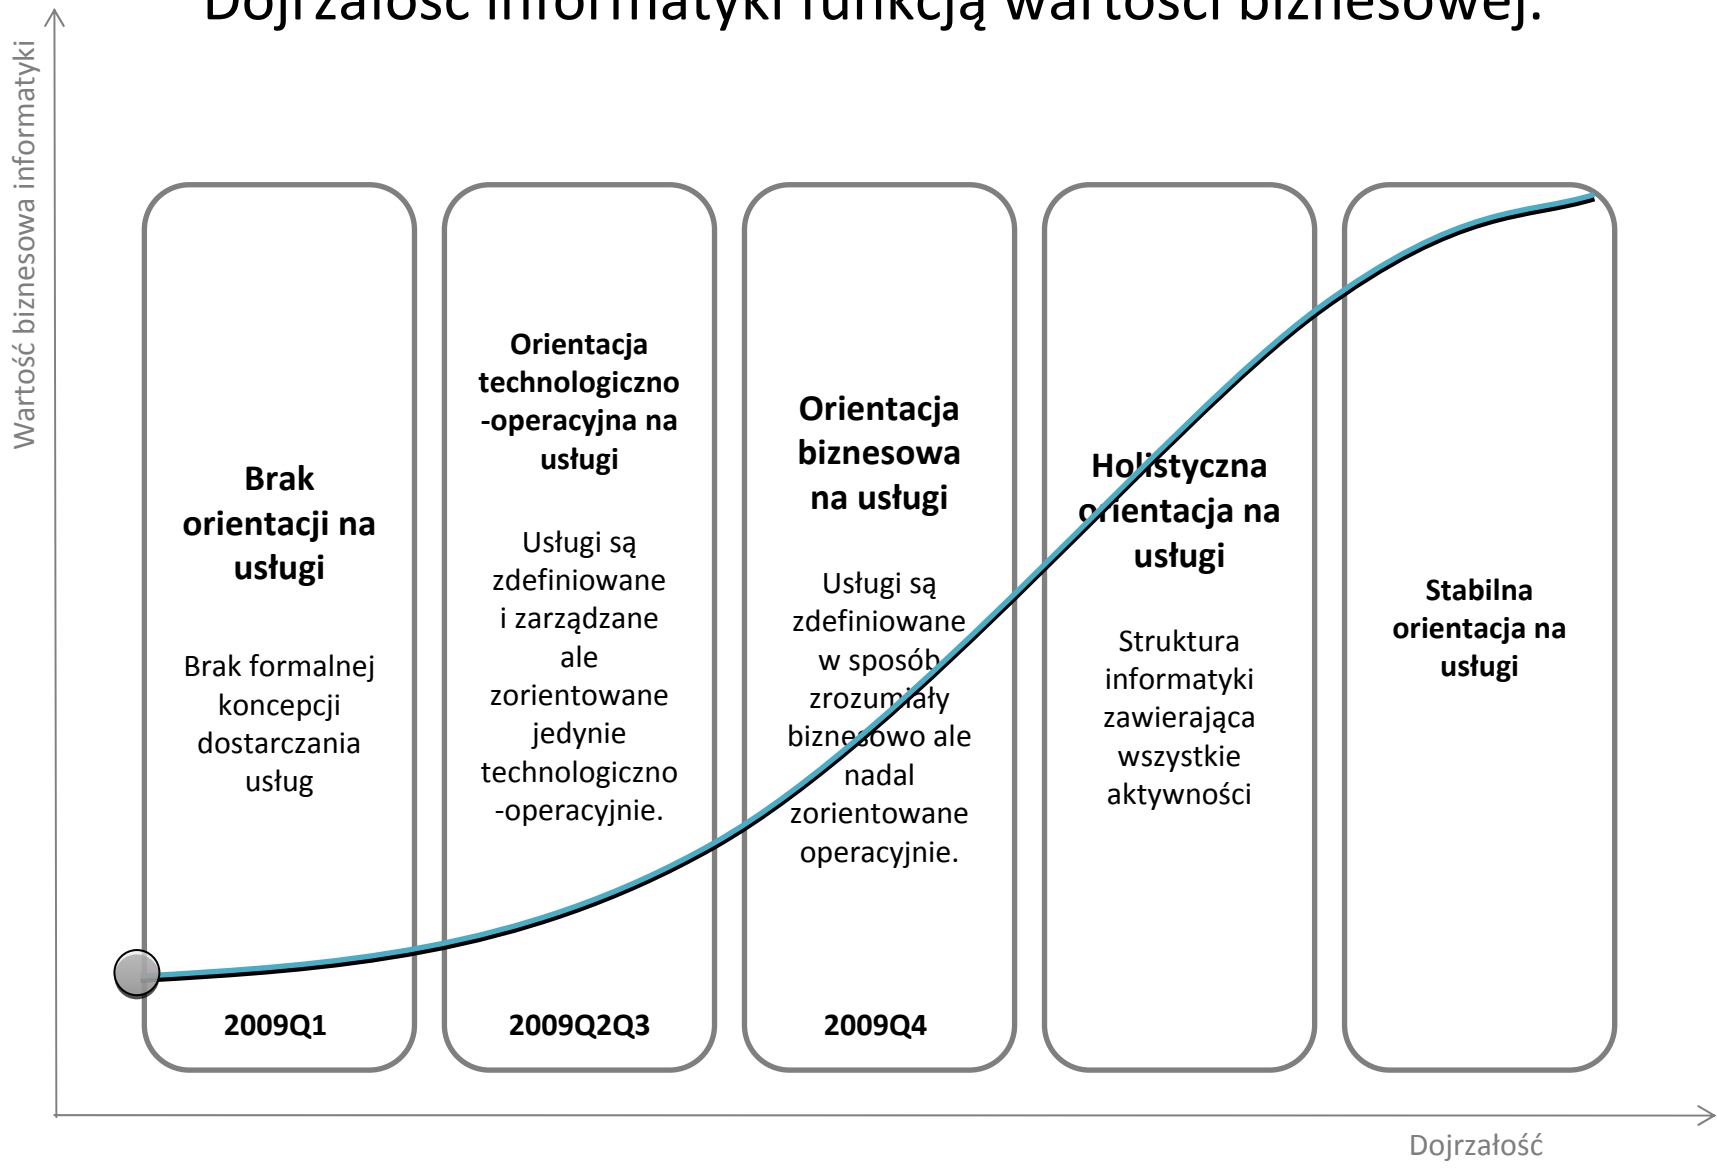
Dojrzałość informatyki funkcją wartości biznesowej.

Wartość biznesowa informatyki

Brak orientacji na usługi

Brak formalnej koncepcji dostarczania usług

2009Q1

Orientacja technologiczno-operacyjna na usługi

Usługi są zdefiniowane i zarządzane ale zorientowane jedynie technologiczno-operacyjnie.

2009Q2Q3

Orientacja biznesowa na usługi

Usługi są zdefiniowane w sposób zrozumiały biznesowo ale nadal zorientowane operacyjnie.

2009Q4

Holistyczna orientacja na usługi

Struktura informatyki zawierająca wszystkie aktywności

Stabilna orientacja na usługi

Dojrzałość